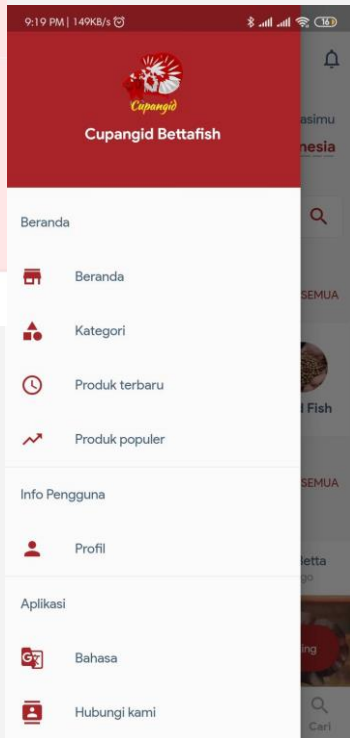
9:19 PM | 149KB/s

16

Cupangid

Cupangid Bettafish

asimu

nesia

Beranda

Beranda

Kategori

Produk terbaru

Produk populer

Info Pengguna

Profil

Aplikasi

Bahasa

Hubungi kami

SEMUA

l Fish

SEMUA

Betta

go

ing

Cari